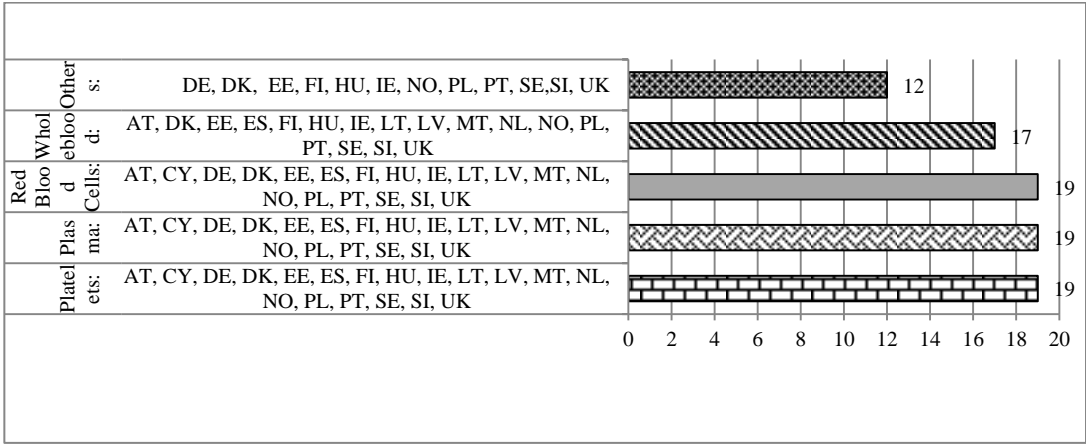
| | | |
|---|---|---|
| Others: | DE, DK, EE, FI, HU, IE, NO, PL, PT, SE,SI, UK | 12 |
| Wholeblood: | AT, DK, EE, ES, FI, HU, IE, LT, LV, MT, NL, NO, PL, PT, SE, SI, UK | 17 |
| Red Blood Cells: | AT, CY, DE, DK, EE, ES, FI, HU, IE, LT, LV, MT, NL, NO, PL, PT, SE, SI, UK | 19 |
| Plasma: | AT, CY, DE, DK, EE, ES, FI, HU, IE, LT, LV, MT, NL, NO, PL, PT, SE, SI, UK | 19 |
| Platelets: | AT, CY, DE, DK, EE, ES, FI, HU, IE, LT, LV, MT, NL, NO, PL, PT, SE, SI, UK | 19 |

0 2 4 6 8 10 12 14 16 18 20